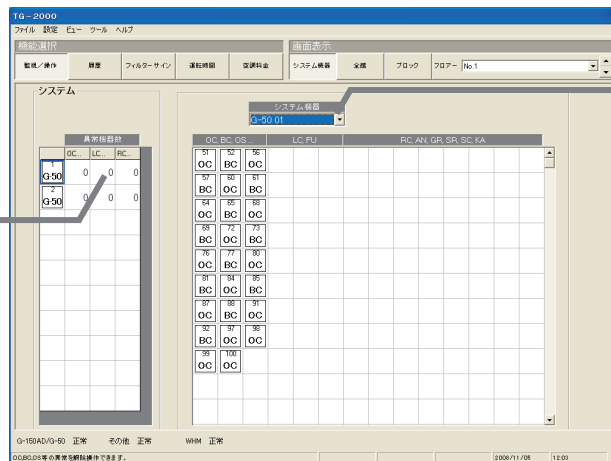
TG－2000
ファイル 設定 ビュー ツール ヘルプ

機能選択
監視／操作 履歴 フィルターサイン 運転時間 空調料金

画面表示
システム機器 全館 ブロック フロアー No.1

システム

異常機器数

| | OC.. | LC.. | RC.. |
|---|---|---|---|
| 1 G-50 | 0 | 0 | 0 |
| 2 G-50 | 0 | 0 | 0 |

システム機器
G-50 01

OC, BC, OS　LC, FU　RC, AN, GR, SR, SC, KA

| | | |
|---|---|---|
| 51 OC | 52 BC | 56 OC |
| 57 BC | 60 OC | 61 BC |
| 64 OC | 65 BC | 68 OC |
| 69 BC | 72 OC | 73 BC |
| 76 OC | 77 BC | 80 OC |
| 81 BC | 84 OC | 85 BC |
| 87 OC | 88 BC | 91 OC |
| 92 BC | 97 OC | 98 BC |
| 99 OC | 100 OC | |

G-150AD/G-50 正常　その他 正常　WHM 正常

OC,BC,OS等の異常を解除操作できます。　2008/11/05　12:03